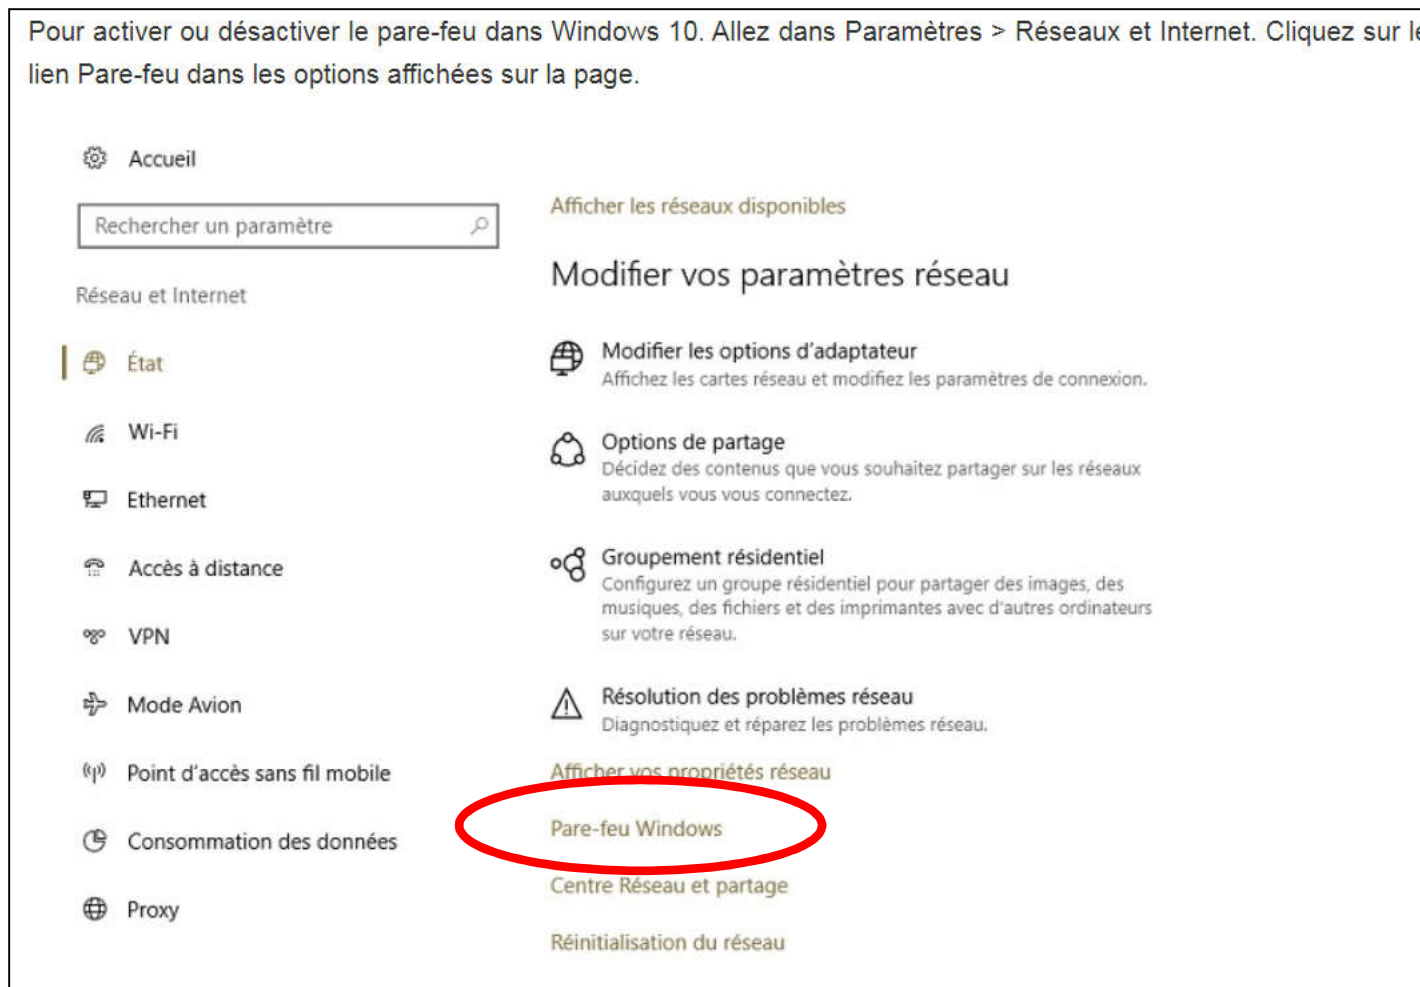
Pour activer ou désactiver le pare-feu dans Windows 10. Allez dans Paramètres > Réseaux et Internet. Cliquez sur le lien Pare-feu dans les options affichées sur la page.

Accueil

Rechercher un paramètre

Réseau et Internet

État

Wi-Fi

Ethernet

Accès à distance

VPN

Mode Avion

Point d'accès sans fil mobile

Consommation des données

Proxy

Afficher les réseaux disponibles

Modifier vos paramètres réseau

Modifier les options d'adaptateur
Affichez les cartes réseau et modifiez les paramètres de connexion.

Options de partage
Décidez des contenus que vous souhaitez partager sur les réseaux auxquels vous vous connectez.

Groupement résidentiel
Configurez un groupe résidentiel pour partager des images, des musiques, des fichiers et des imprimantes avec d'autres ordinateurs sur votre réseau.

Résolution des problèmes réseau
Diagnostiquez et réparez les problèmes réseau.

Afficher vos propriétés réseau

Pare-feu Windows

Centre Réseau et partage

Réinitialisation du réseau